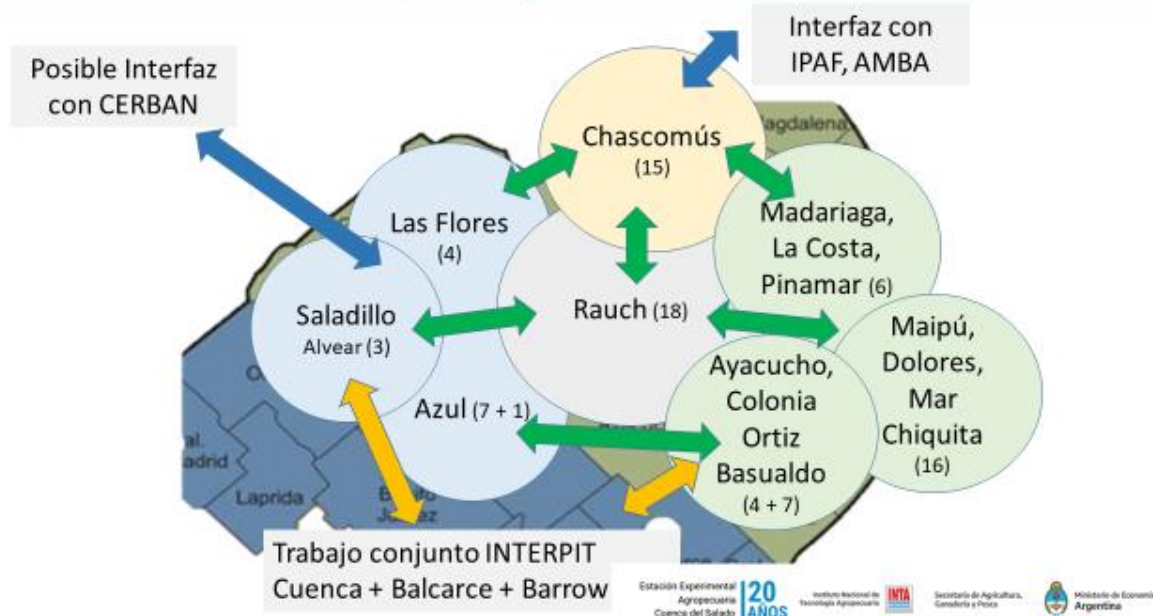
Posible Interfaz con CERBAN

Interfaz con IPAF, AMBA

Chascomús (15)

agdalena

Las Flores (4)

Madariaga, La Costa, Pinamar (6)

Saladillo Alvear (3)

Rauch (18)

Maipú, Dolores, Mar Chiquita (16)

Ayacucho, Colonia Ortiz Basualdo (4 + 7)

Azul (7 + 1)

al. adrid

Laprida

Benito Juárez

Trabajo conjunto INTERPIT Cuenca + Balcarce + Barrow

Estación Experimental Agropecuaria Cuenca del Salado 20 AÑOS

Instituto Nacional de Tecnología Agropecuaria INTA

Secretaría de Agricultura, Ganadería y Pesca

Ministerio de Economía Argentina